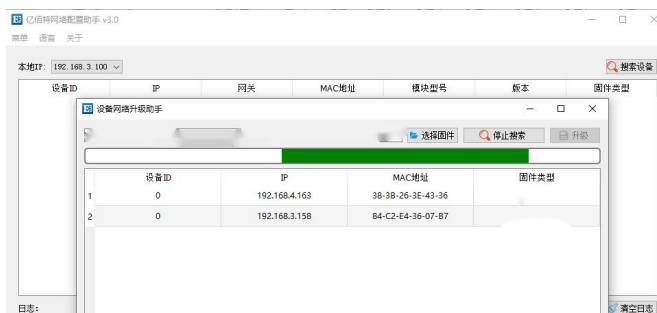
亿佰特网络配置助手 v3.0

菜单 语言 关于

本地IP: 192.168.3.100

搜索设备

| 设备ID | IP | 网关 | MAC地址 | 模块型号 | 版本 | 固件类型 |
|---|---|---|---|---|---|---|

设备网络升级助手

选择固件 停止搜索 升级

| | 设备ID | IP | MAC地址 | 固件类型 |
|---|---|---|---|---|
| 1 | 0 | 192.168.4.163 | 38-3B-26-3E-43-36 | |
| 2 | 0 | 192.168.3.158 | 84-C2-E4-36-07-B7 | |

日志:

清空日志